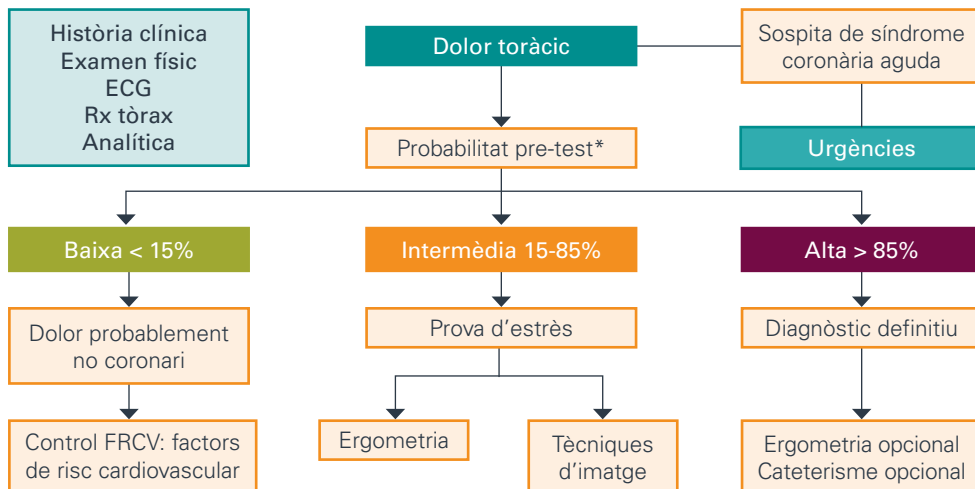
Història clínica
Examen físic
ECG
Rx tòrax
Analítica

Dolor toràcic

Sospita de síndrome coronària aguda

Probabilitat pre-test*

Urgències

Baixa < 15%

Intermèdia 15-85%

Alta > 85%

Dolor probablement no coronari

Prova d'estrès

Diagnòstic definitiu

Control FRCV: factors de risc cardiovascular

Ergometria

Tècniques d'imatge

Ergometria opcional
Cateterisme opcional